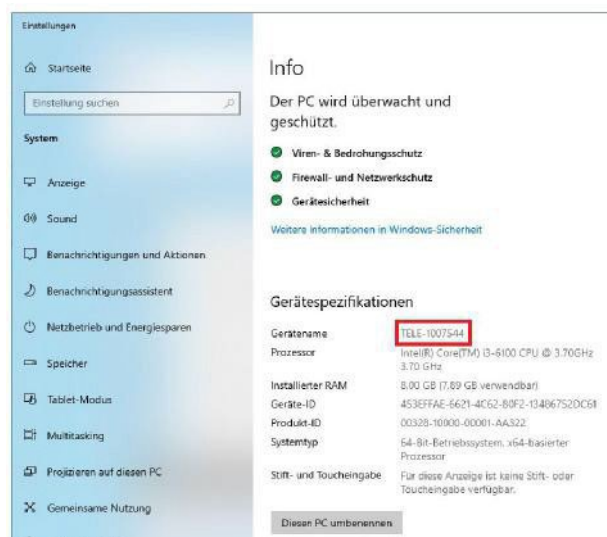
Einstellungen

Startseite

Einstellung suchen

System

Anzeige

Sound

Benachrichtigungen und Aktionen

Benachrichtigungsassistent

Netzbetrieb und Energiesparen

Speicher

Tablet-Modus

Multitasking

Projizieren auf diesen PC

Gemeinsame Nutzung

Info

Der PC wird überwacht und geschützt.

Viren- & Bedrohungsschutz

Firewall- und Netzwerkschutz

Gerätesicherheit

Weitere Informationen in Windows-Sicherheit

Gerätespezifikationen

| | |
|---|---|
| Gerätename | TELE-1007544 |
| Prozessor | Intel(R) Core(TM) i3-6100 CPU @ 3.70GHz 3.70 GHz |
| Installierter RAM | 8,00 GB (7,89 GB verwendbar) |
| Geräte-ID | 453EFFAE-6621-4C62-B0F2-13486752DC6I |
| Produkt-ID | 00328-10000-00001-AA322 |
| Systemtyp | 64-Bit-Betriebssystem, x64-basierter Prozessor |
| Stift- und Toucheingabe | Für diese Anzeige ist keine Stift- oder Toucheingabe verfügbar. |

Diesen PC umbenennen